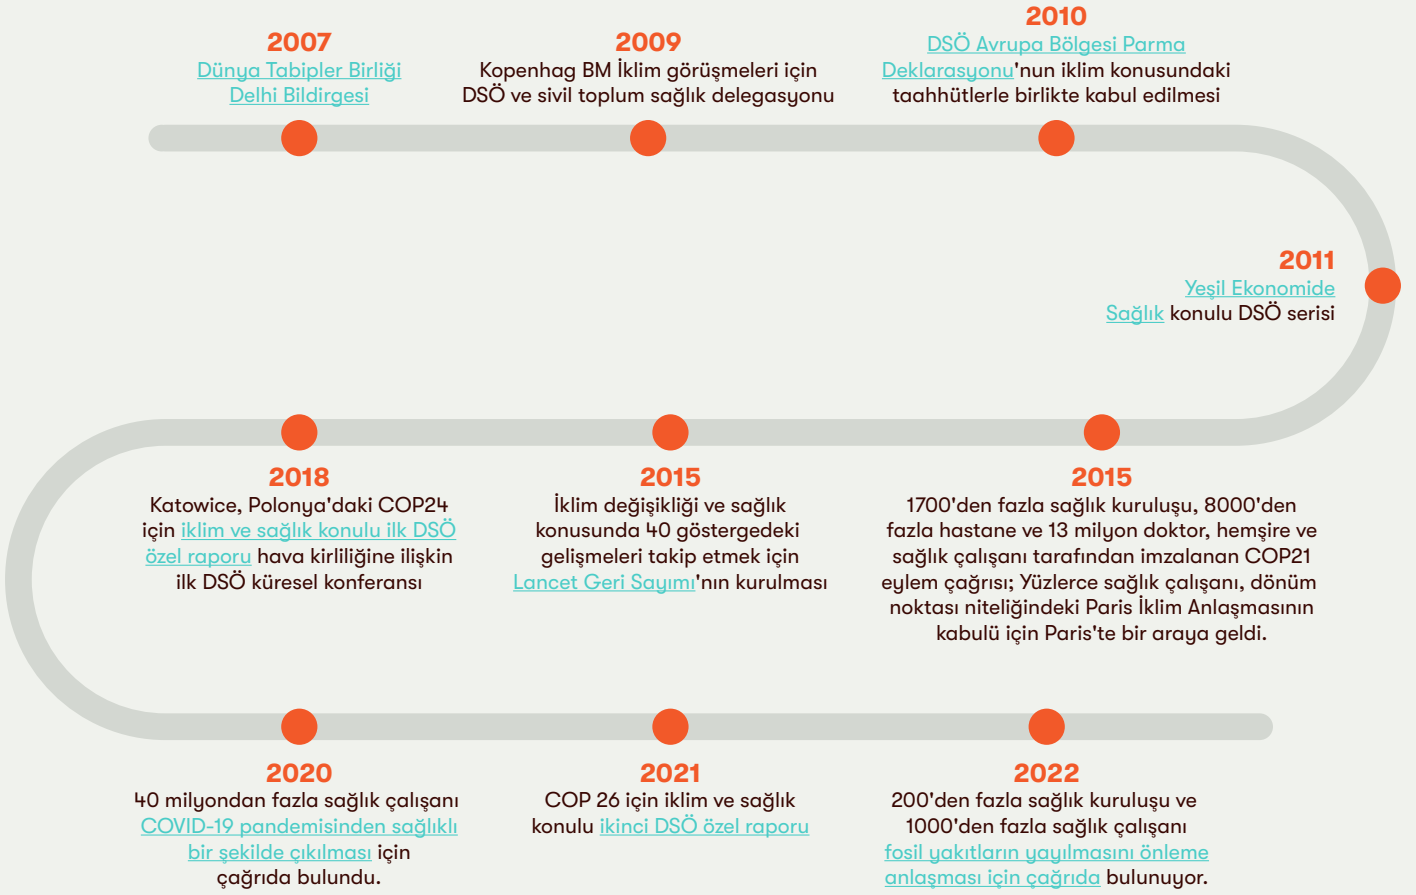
2007
Dünya Tabipler Birliği Delhi Bildirgesi

2009
Kopenhag BM İklim görüşmeleri için DSÖ ve sivil toplum sağlık delegasyonu

2010
DSÖ Avrupa Bölgesi Parma Deklarasyonu'nun iklim konusundaki taahhütlerle birlikte kabul edilmesi

2011
Yeşil Ekonomide Sağlık konulu DSÖ serisi

2018
Katowice, Polonya'daki COP24 için iklim ve sağlık konulu ilk DSÖ özel raporu hava kirliliğine ilişkin ilk DSÖ küresel konferansı

2015
İklim değişikliği ve sağlık konusunda 40 göstergedeki gelişmeleri takip etmek için Lancet Geri Sayımı'nın kurulması

2015
1700'den fazla sağlık kuruluşu, 8000'den fazla hastane ve 13 milyon doktor, hemşire ve sağlık çalışanı tarafından imzalanan COP21 eylem çağrısı; Yüzlerce sağlık çalışanı, dönüm noktası niteliğindeki Paris İklim Anlaşmasının kabulü için Paris'te bir araya geldi.

2020
40 milyondan fazla sağlık çalışanı COVID-19 pandemisinden sağlıklı bir şekilde çıkılması için çağrıda bulundu.

2021
COP 26 için iklim ve sağlık konulu ikinci DSÖ özel raporu

2022
200'den fazla sağlık kuruluşu ve 1000'den fazla sağlık çalışanı fosil yakıtların yayılmasını önleme anlaşması için çağrıda bulunuyor.